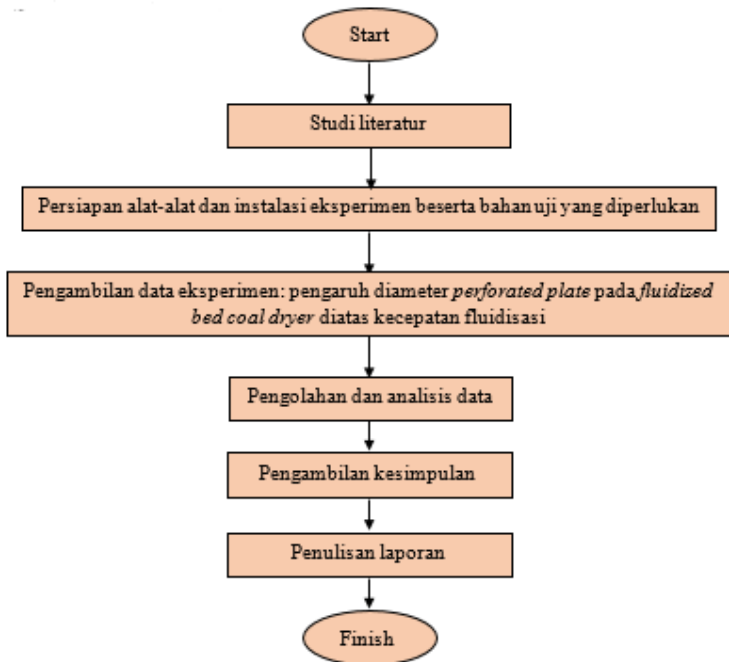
Start

Studi literatur

Persiapan alat-alat dan instalasi eksperimen beserta bahan uji yang diperlukan

Pengambilan data eksperimen: pengaruh diameter *perforated plate* pada *fluidized bed coal dryer* diatas kecepatan fluidisasi

Pengolahan dan analisis data

Pengambilan kesimpulan

Penulisan laporan

Finish